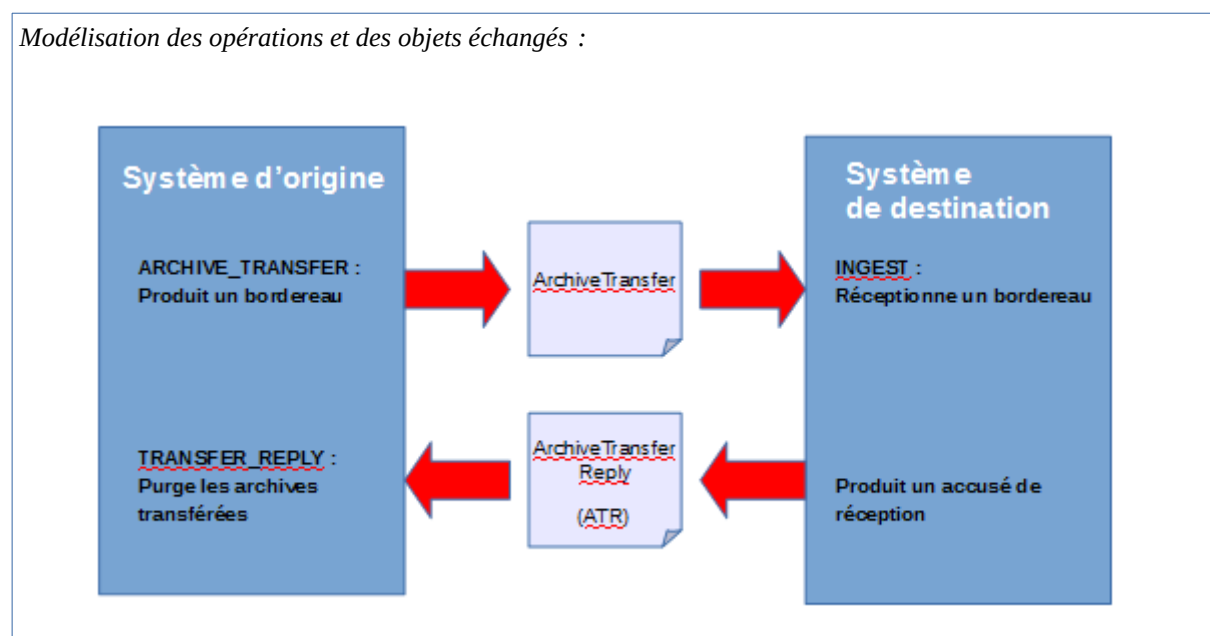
Modélisation des opérations et des objets échangés :

Système d'origine

ARCHIVE_TRANSFER : Produit un bordereau

TRANSFER_REPLY : Purge les archives transférées

ArchiveTransfer

ArchiveTransfer Reply

(ATR)

Système de destination

INGEST : Réceptionne un bordereau

Produit un accusé de réception